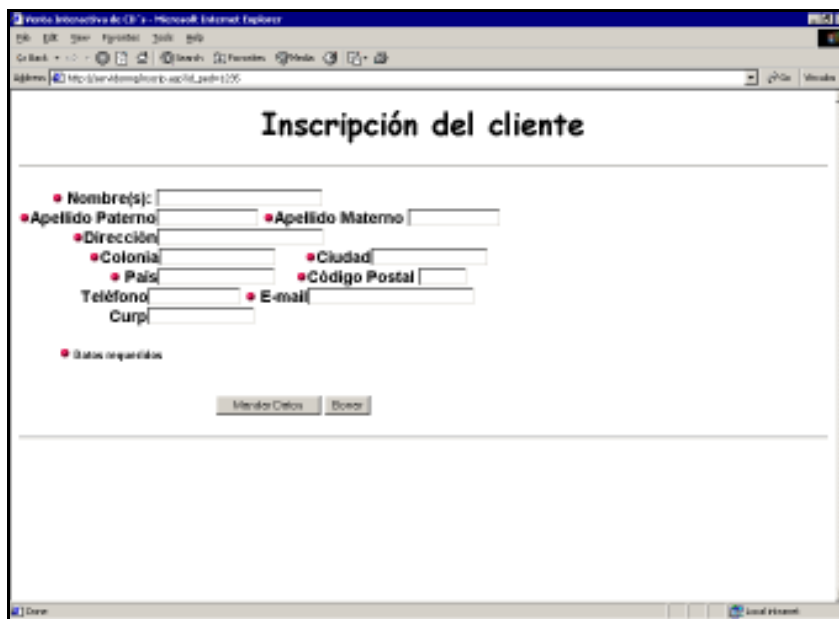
Venta Interactiva de CD's - Microsoft Internet Explorer

File Edit View Favorites Tools Help

Go Back Search Favorites Media

Address http://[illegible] Go Vínculos

Inscripción del cliente

Nombre(s):

Apellido Paterno Apellido Materno

Dirección

Colonia Ciudad

País Código Postal

Teléfono E-mail

Curp

Datos requeridos

Mandar Datos Borrar

Done Local intranet